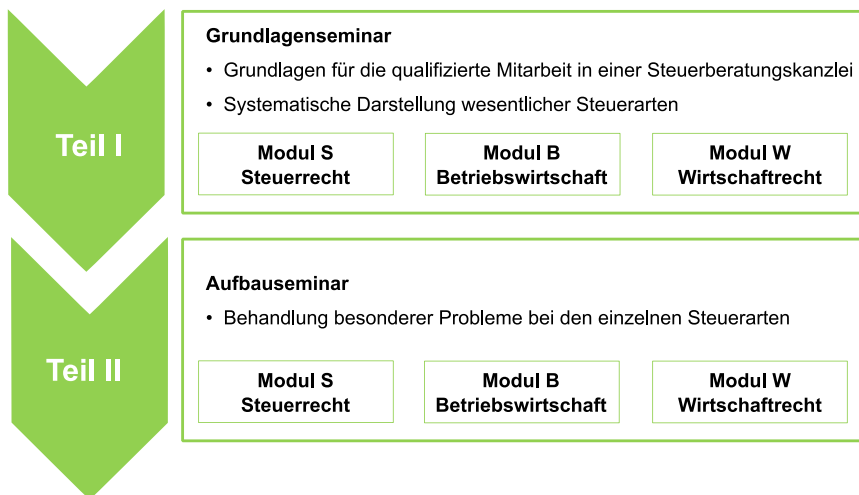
Teil I

Grundlagenseminar

• Grundlagen für die qualifizierte Mitarbeit in einer Steuerberatungskanzlei

• Systematische Darstellung wesentlicher Steuerarten

Modul S
Steuerrecht

Modul B
Betriebswirtschaft

Modul W
Wirtschaftrecht

Teil II

Aufbauseminar

• Behandlung besonderer Probleme bei den einzelnen Steuerarten

Modul S
Steuerrecht

Modul B
Betriebswirtschaft

Modul W
Wirtschaftrecht